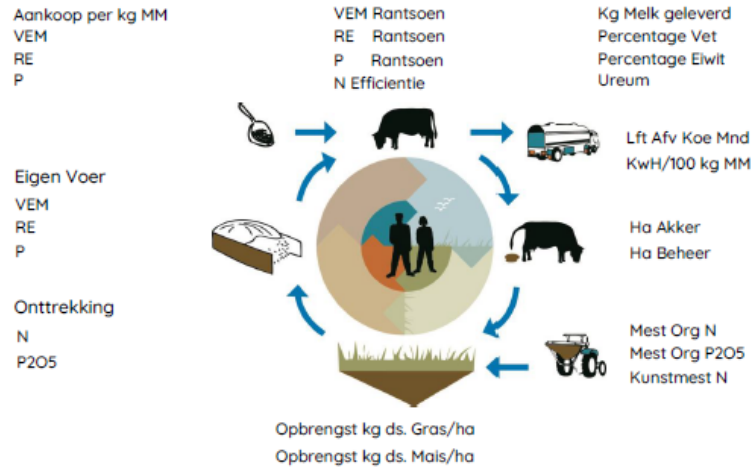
Aankoop per kg MM
VEM
RE
P

VEM Rantsoen
RE Rantsoen
P Rantsoen
N Efficientie

Kg Melk geleverd
Percentage Vet
Percentage Eiwit
Ureum

Lft Afv Koe Mnd
KwH/100 kg MM

Eigen Voer
VEM
RE
P

Ha Akker
Ha Beheer

Onttrekking
N
P2O5

Mest Org N
Mest Org P2O5
Kunstmest N

Opbrengst kg ds. Gras/ha
Opbrengst kg ds. Mais/ha